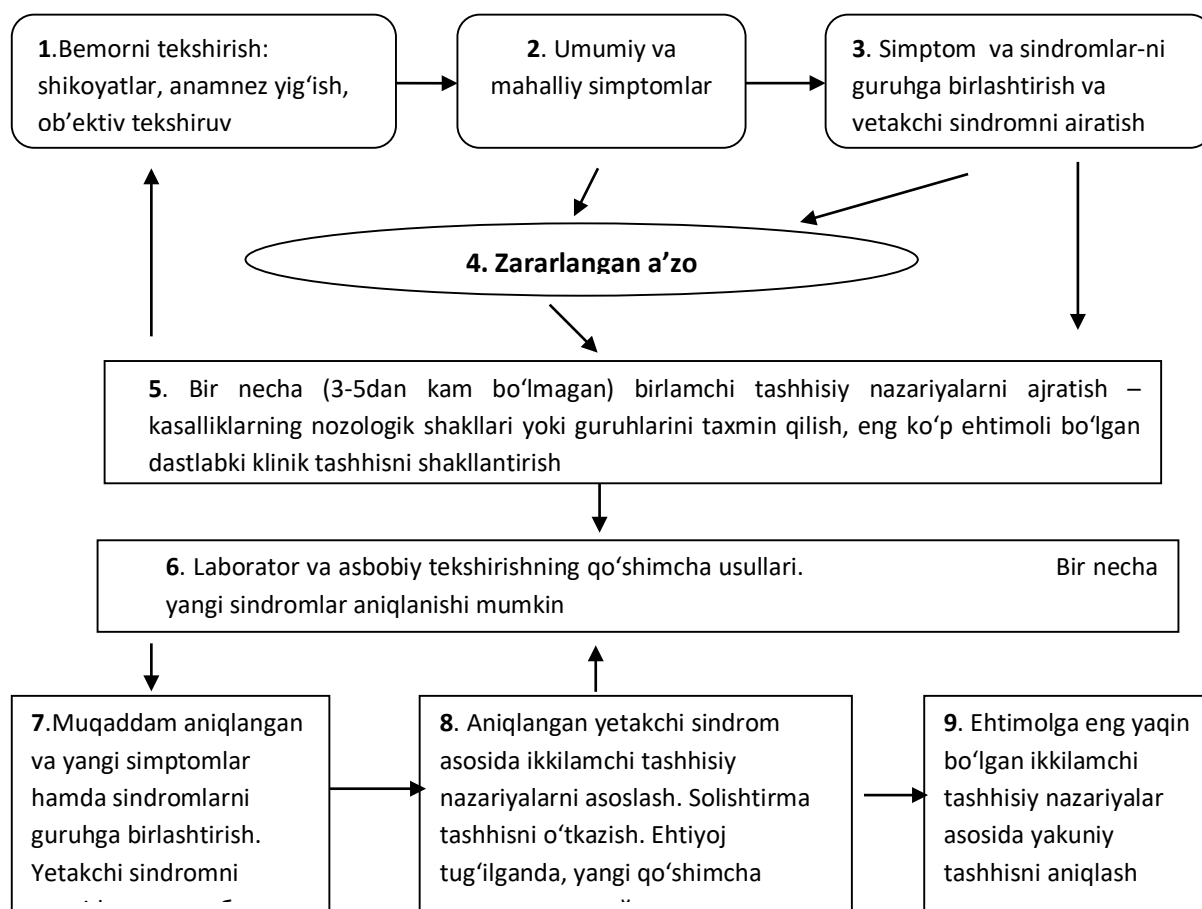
**1**.Bemorni tekshirish: shikoyatlar, anamnez yig‘ish, ob’ektiv tekshiruv

**2**. Umumiy va mahalliy simptomlar

**3**. Simptom va sindromlar-ni guruhga birlashtirish va vetakchi sindromni airatish

**4. Zararlangan a’zo**

**5**. Bir necha (3-5dan kam bo‘lmagan) birlamchi tashhisiy nazariyalarni ajratish – kasalliklarning nozologik shakllari yoki guruhlarini taxmin qilish, eng ko‘p ehtimoli bo‘lgan dastlabki klinik tashhisni shakllantirish

**6**. Laborator va asbobiy tekshirishning qo‘shimcha usullari. Bir necha yangi sindromlar aniqlanishi mumkin

**7**.Muqaddam aniqlangan va yangi simptomlar hamda sindromlarni guruhga birlashtirish. Yetakchi sindromni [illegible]

**8**. Aniqlangan yetakchi sindrom asosida ikkilamchi tashhisiy nazariyalarni asoslash. Solishtirma tashhisni o‘tkazish. Ehtiyoj tug‘ilganda, yangi qo‘shimcha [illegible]

**9**. Ehtimolga eng yaqin bo‘lgan ikkilamchi tashhisiy nazariyalar asosida yakuniy tashhisni aniqlash